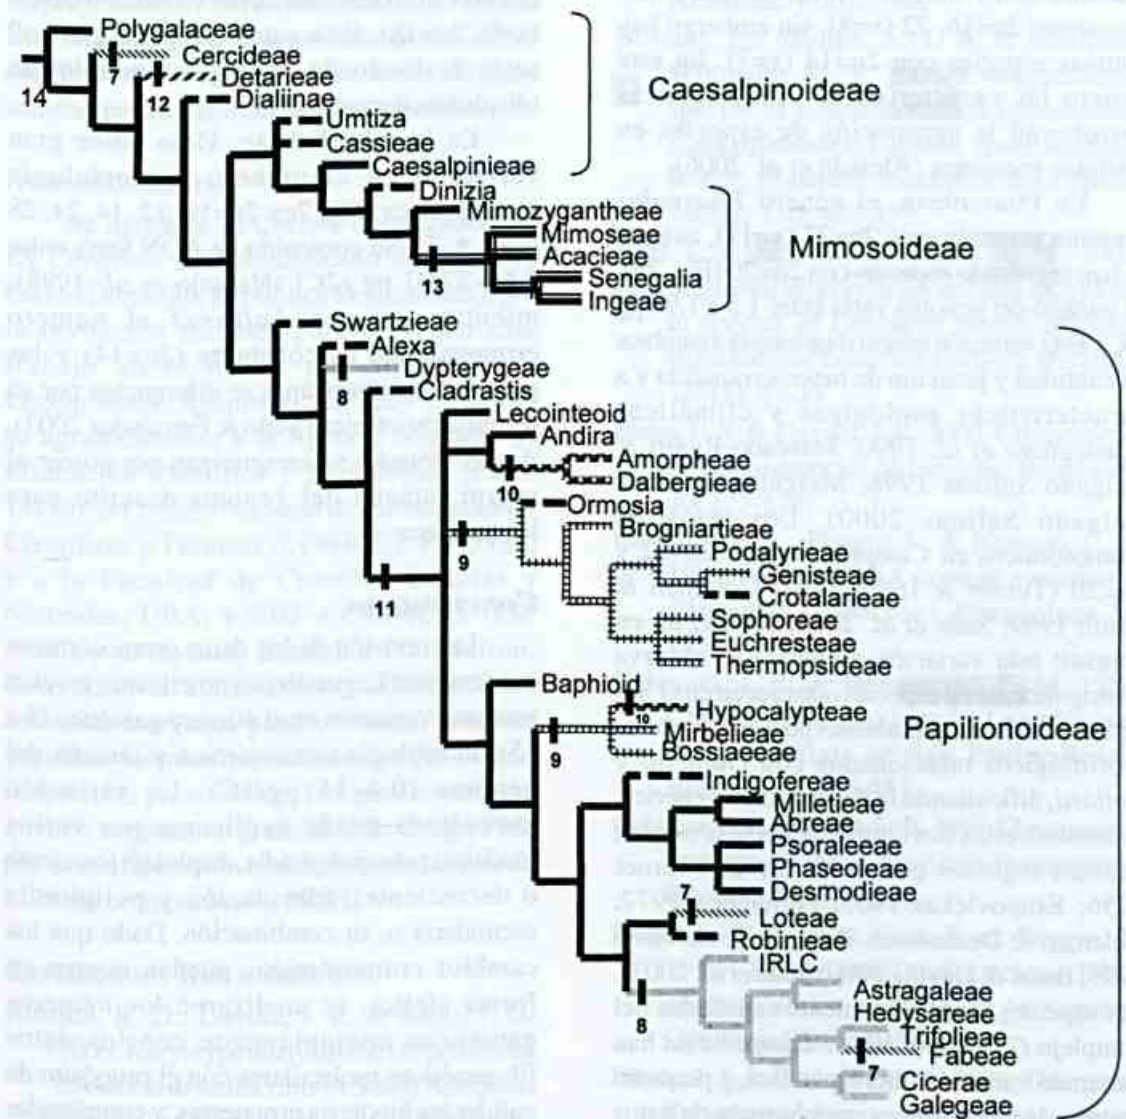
Polygalaceae
Cercideae
Detarieae
Dialiinae
Umtiza
Cassieae
Caesalpinieae
Dinizia
Mimozygantheae
Mimoseae
Acacieae
Senegalia
Ingeae
Swartzieae
Alexa
Dypterygeae
Cladrastis
Lecointeoid
Andira
Amorpheae
Dalbergieae
Ormosia
Brogniartieae
Podalyrieae
Genisteae
Crotalarieae
Sophoreae
Euchresteae
Thermopsideae
Baphioid
Hypocalypteae
Mirbelieae
Bossiaeeae
Indigofereae
Milletieae
Abreae
Psoraleeae
Phaseoleae
Desmodieae
Loteae
Robinieae
IRLC
Astragaleae
Hedysareae
Trifolieae
Fabeae
Cicerae
Galegeae

14
7
12
13
8
10
9
11
10
9
7
8
7

Caesalpinoideae
Mimosoideae
Papilionoideae